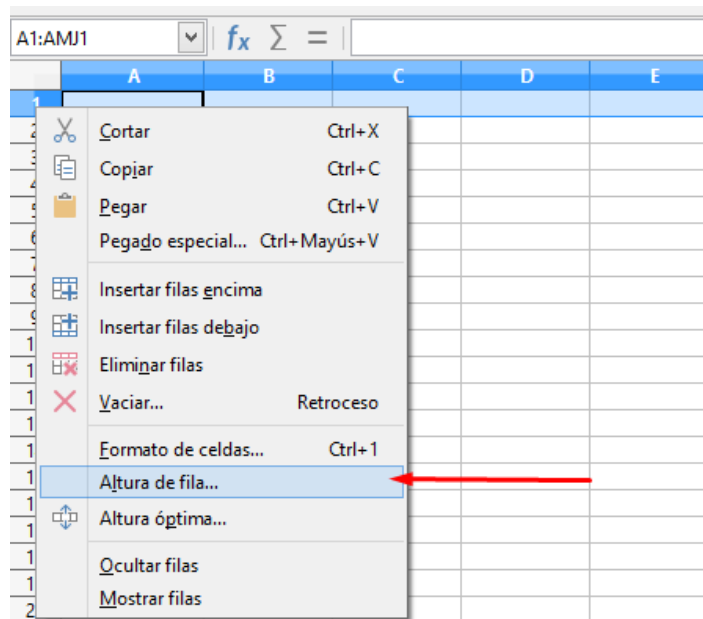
A1:AMJ1

$f_x$ $\sum$ =

A B C D E

1
2
3
4
5
6
7
8
9
1
1
1
1
1
1
1
1
1
1
2

Cortar Ctrl+X
Copiar Ctrl+C
Pegar Ctrl+V
Pegado especial... Ctrl+Mayús+V
Insertar filas encima
Insertar filas debajo
Eliminar filas
Vaciar... Retroceso
Formato de celdas... Ctrl+1
Altura de fila...
Altura óptima...
Ocultar filas
Mostrar filas